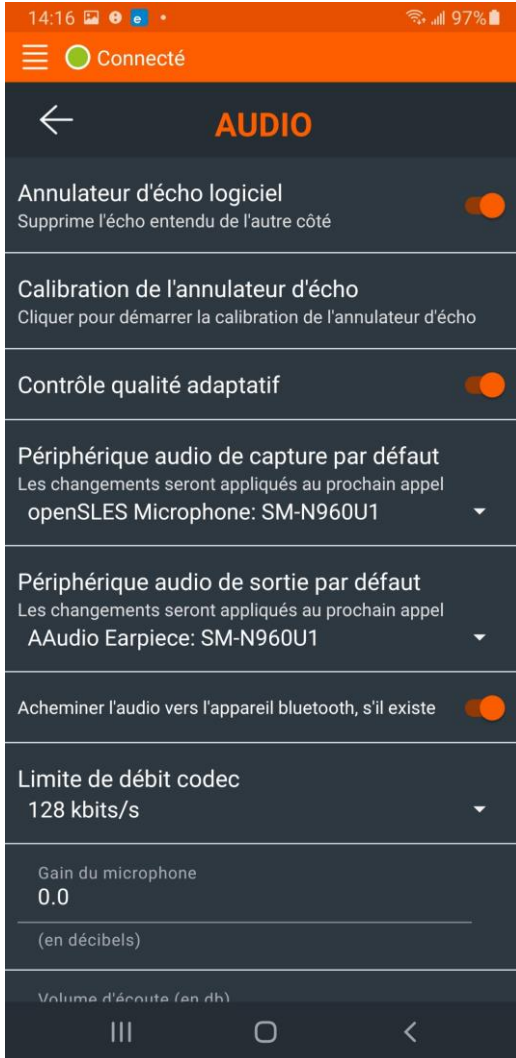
14:16 97%

Connecté

AUDIO

Annulateur d'écho logiciel
Supprime l'écho entendu de l'autre côté

Calibration de l'annulateur d'écho
Cliquer pour démarrer la calibration de l'annulateur d'écho

Contrôle qualité adaptatif

Périphérique audio de capture par défaut
Les changements seront appliqués au prochain appel
openSLES Microphone: SM-N960U1

Périphérique audio de sortie par défaut
Les changements seront appliqués au prochain appel
AAudio Earpiece: SM-N960U1

Acheminer l'audio vers l'appareil bluetooth, s'il existe

Limite de débit codec
128 kbits/s

Gain du microphone
0.0
(en décibels)

Volume d'écoute (en db)